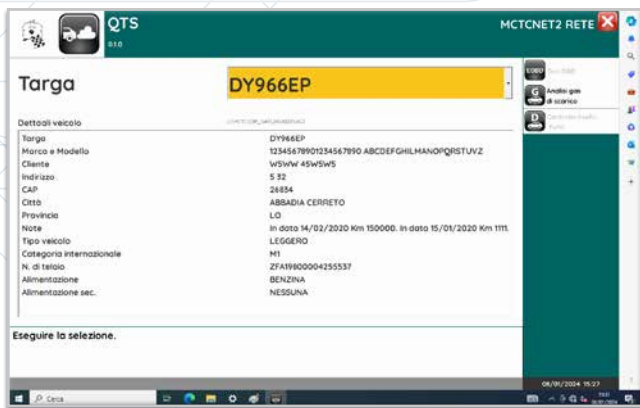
QTS
0.1.0

MCTCNET2 RETE

Targa

DY966EP

Test EOBD

Analisi gas di scarico

Controllo livello fumo

Dettagli veicolo

| | |
|---|---|
| Targa | DY966EP |
| Marca e Modello | 12345678901234567890 ABCDEFGHILMANOPQRSTUVZ |
| Cliente | W5WW 45W5W5 |
| Indirizzo | 5 32 |
| CAP | 26834 |
| Città | ABBADIA CERRETO |
| Provincia | LO |
| Note | In data 14/02/2020 Km 150000. In data 15/01/2020 Km 1111. |
| Tipo veicolo | LEGGERO |
| Categoria internazionale | M1 |
| N. di telaio | ZFA19800004255537 |
| Alimentazione | BENZINA |
| Alimentazione sec. | NESSUNA |

Eseguire la selezione.

08/01/2024 15:27

Cerca